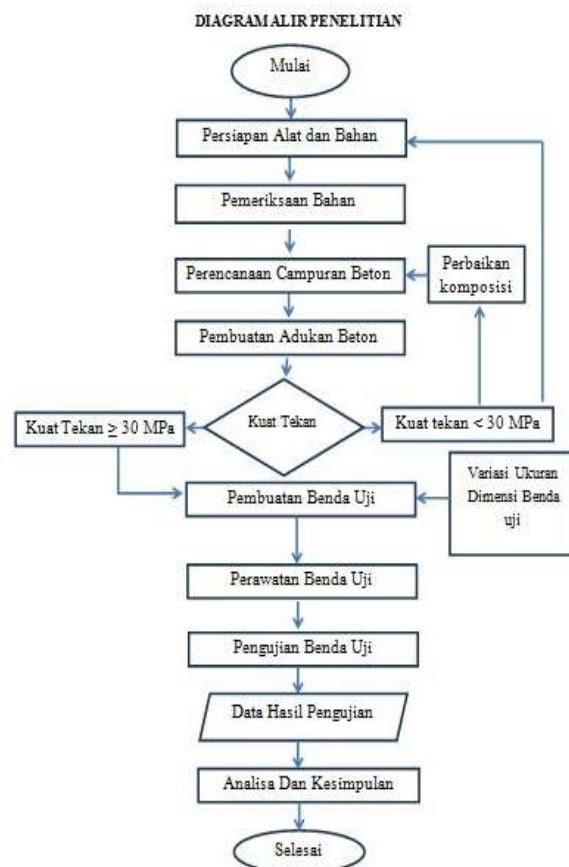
DIAGRAM ALIR PENELITIAN

Mulai

Persiapan Alat dan Bahan

Pemeriksaan Bahan

Perencanaan Campuran Beton

Perbaikan komposisi

Pembuatan Adukan Beton

Kuat Tekan $\geq$ 30 MPa

Kuat Tekan

Kuat tekan < 30 MPa

Pembuatan Benda Uji

Variasi Ukuran Dimensi Benda uji

Perawatan Benda Uji

Pengujian Benda Uji

Data Hasil Pengujian

Analisa Dan Kesimpulan

Selesai